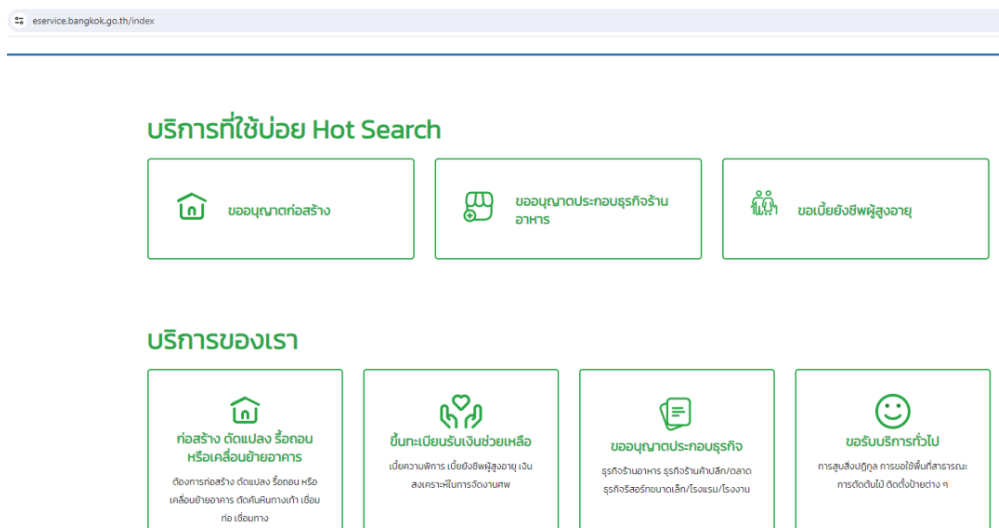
eservice.bangkok.go.th/index

บริการที่ใช้บ่อย Hot Search

ขออนุญาตก่อสร้าง

ขออนุญาตประกอบธุรกิจร้านอาหาร

ขอเบี้ยยังชีพผู้สูงอายุ

บริการของเรา

ก่อสร้าง ดัดแปลง รื้อถอน หรือเคลื่อนย้ายอาคาร

ต้องการก่อสร้าง ดัดแปลง รื้อถอน หรือเคลื่อนย้ายอาคาร ตัดคันหินทางเท้า เชื่อมท่อ เชื่อมทาง

ขึ้นทะเบียนรับเงินช่วยเหลือ

เบี้ยความพิการ เบี้ยยังชีพผู้สูงอายุ เงินสงเคราะห์ในการจัดงานศพ

ขออนุญาตประกอบธุรกิจ

ธุรกิจร้านอาหาร ธุรกิจร้านค้าปลีก/ตลาด ธุรกิจรีสอร์ทขนาดเล็ก/โรงแรม/โรงงาน

ขอรับบริการทั่วไป

การสูบสิ่งปฏิกูล การขอใช้พื้นที่สาธารณะ การตัดต้นไม้ ติดตั้งป้ายต่าง ๆ